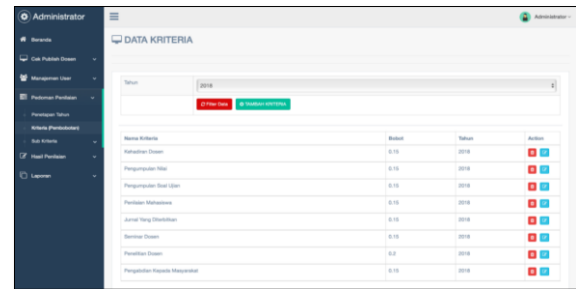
Administrator

Administrator

Beranda

Cek Publish Dosen

Manajemen User

Pedoman Penilaian

Penetapan Tahun

Kriteria (Pembobotan)

Sub Kriteria

Hasil Penilaian

Laporan

DATA KRITERIA

Tahun

2018

Filter Data

TAMBAH KRITERIA

| Nama Kriteria | Bobot | Tahun | Action |
|---|---|---|---|
| Kehadiran Dosen | 0.15 | 2018 | |
| Pengumpulan Nilai | 0.15 | 2018 | |
| Pengumpulan Soal Ujian | 0.15 | 2018 | |
| Penilaian Mahasiswa | 0.15 | 2018 | |
| Jurnal Yang Diterbitkan | 0.15 | 2018 | |
| Seminar Dosen | 0.15 | 2018 | |
| Penelitian Dosen | 0.2 | 2018 | |
| Pengabdian Kepada Masyarakat | 0.15 | 2018 | |